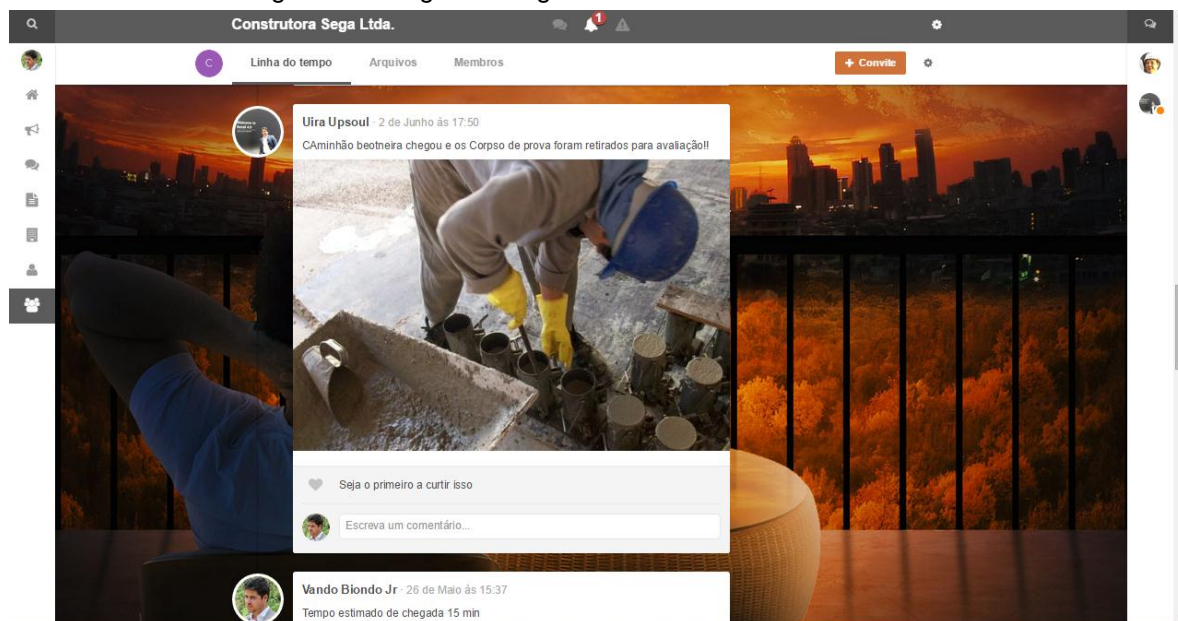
Construtora Sega Ltda.

1

C

Linha do tempo Arquivos Membros

+ Convite

Uira Upsoul · 2 de Junho às 17:50

CAminhão beotneira chegou e os Corpso de prova foram retirados para avaliação!!

Seja o primeiro a curtir isso

Escreva um comentário...

Vando Biondo Jr · 26 de Maio às 15:37

Tempo estimado de chegada 15 min